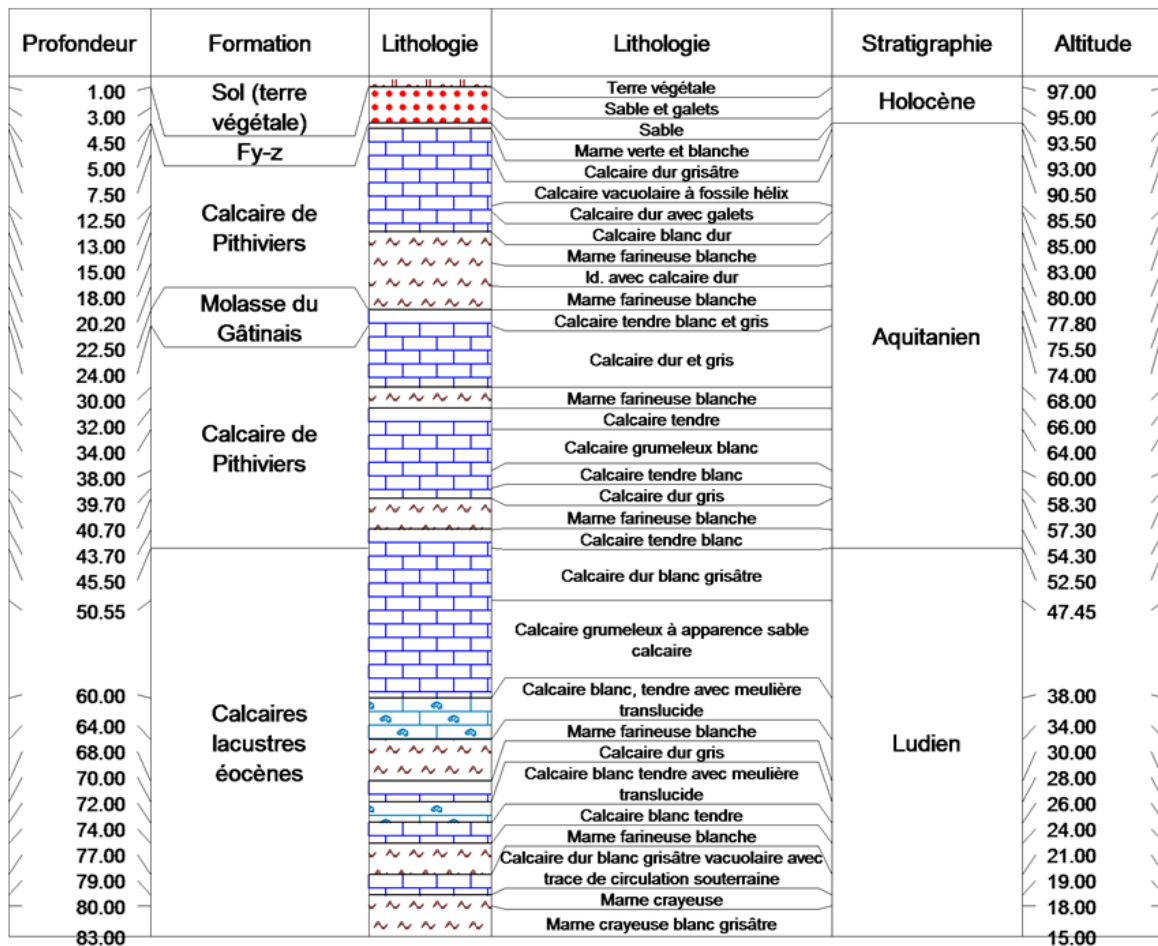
| Profondeur | Formation | Lithologie | Lithologie | Stratigraphie | Altitude |
|---|---|---|---|---|---|
| 1.00 | Sol (terre végétale) | | Terre végétale | Holocène | 97.00 |
| 3.00 | | | Sable et galets | | 95.00 |
| 4.50 | Fy-z | | Sable | | 93.50 |
| 5.00 | | | Marne verte et blanche | | 93.00 |
| 7.50 | Calcaire de Pithiviers | | Calcaire dur grisâtre | | 90.50 |
| 12.50 | | | Calcaire vacuolaire à fossile hélix | | 85.50 |
| 13.00 | | | Calcaire dur avec galets | | 85.00 |
| 15.00 | | | Calcaire blanc dur | | 83.00 |
| 18.00 | | | Marne farineuse blanche | | 80.00 |
| 20.20 | Molasse du Gâtinais | | Id. avec calcaire dur | | 77.80 |
| 22.50 | | | Marne farineuse blanche | Aquitanien | 75.50 |
| 24.00 | | | Calcaire tendre blanc et gris | | 74.00 |
| 30.00 | Calcaire de Pithiviers | | Calcaire dur et gris | | 68.00 |
| 32.00 | | | Marne farineuse blanche | | 66.00 |
| 34.00 | | | Calcaire tendre | | 64.00 |
| 38.00 | | | Calcaire grumeleux blanc | | 60.00 |
| 39.70 | | | Calcaire tendre blanc | | 58.30 |
| 40.70 | | | Calcaire dur gris | | 57.30 |
| 43.70 | | | Marne farineuse blanche | | 54.30 |
| 45.50 | | | Calcaire tendre blanc | | 52.50 |
| 50.55 | | | Calcaire dur blanc grisâtre | | 47.45 |
| 60.00 | Calcaires lacustres éocènes | | Calcaire grumeleux à apparence sable calcaire | Ludien | 38.00 |
| 64.00 | | | Calcaire blanc, tendre avec meulière translucide | | 34.00 |
| 68.00 | | | Marne farineuse blanche | | 30.00 |
| 70.00 | | | Calcaire dur gris | | 28.00 |
| 72.00 | | | Calcaire blanc tendre avec meulière translucide | | 26.00 |
| 74.00 | | | Calcaire blanc tendre | | 24.00 |
| 77.00 | | | Marne farineuse blanche | | 21.00 |
| 79.00 | | | Calcaire dur blanc grisâtre vacuolaire avec trace de circulation souterraine | | 19.00 |
| 80.00 | | | Marne crayeuse | | 18.00 |
| 83.00 | | | Marne crayeuse blanc grisâtre | | 15.00 |